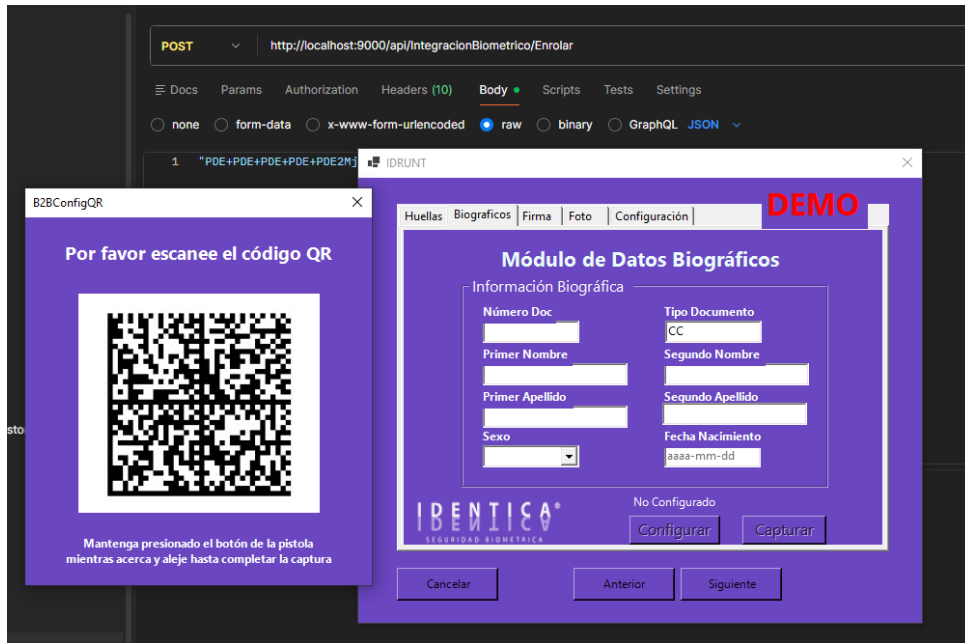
POST http://localhost:9000/api/IntegracionBiometrico/Enrolar

Docs Params Authorization Headers (10) Body Scripts Tests Settings

none form-data x-www-form-urlencoded raw binary GraphQL JSON

1 "PDE+PDE+PDE+PDE+PDE2Mj

sto

B2BConfigQR

Por favor escanee el código QR

Mantenga presionado el botón de la pistola mientras acerca y aleje hasta completar la captura

IDRUNT

Huellas Biograficos Firma Foto Configuración

DEMO

Módulo de Datos Biográficos

Información Biográfica

Número Doc

Tipo Documento

CC

Primer Nombre

Segundo Nombre

Primer Apellido

Segundo Apellido

Sexo

Fecha Nacimiento

aaaa-mm-dd

IDENTICA®
SEGURIDAD BIOMETRICA

No Configurado

Configurar Capturar

Cancelar Anterior Siguiente